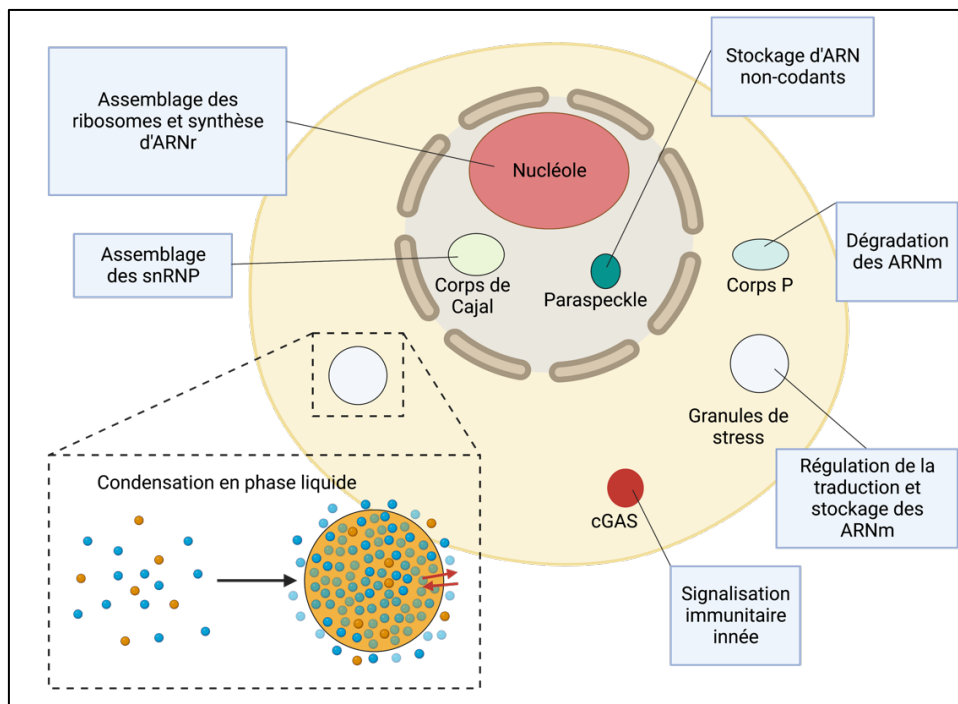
Assemblage des ribosomes et synthèse d'ARNr

Stockage d'ARN non-codants

Nucléole

Assemblage des snRNP

Corps de Cajal

Paraspeckle

Corps P

Dégradation des ARNm

Granules de stress

Régulation de la traduction et stockage des ARNm

Condensation en phase liquide

cGAS

Signalisation immunitaire innée